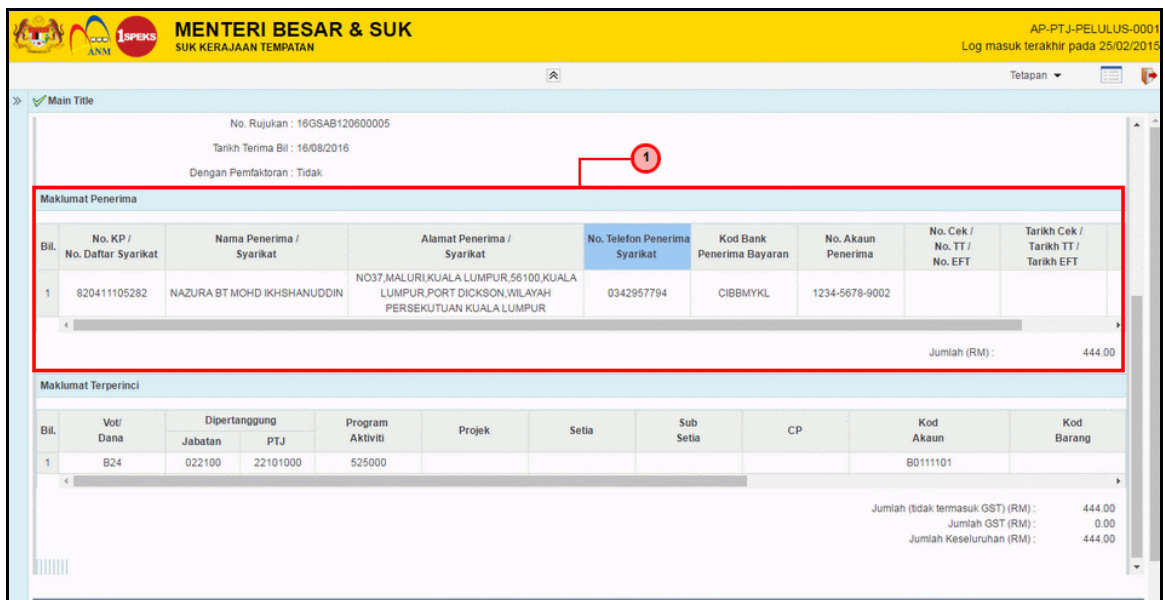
ANM 1SPEKS

MENTERI BESAR & SUK
SUK KERAJAAN TEMPATAN

AP-PTJ-PELULUS-0001
Log masuk terakhir pada 25/02/2015

Tetapan

Main Title

No. Rujukan : 16GSAB120600005

Tarikh Terima Bil : 16/08/2016

Dengan Pemfaktoran : Tidak

1

Maklumat Penerima

| Bil. | No. KP / No. Daftar Syarikat | Nama Penerima / Syarikat | Alamat Penerima / Syarikat | No. Telefon Penerima Syarikat | Kod Bank Penerima Bayaran | No. Akaun Penerima | No. Cek / No. TT / No. EFT | Tarikh Cek / Tarikh TT / Tarikh EFT |
|---|---|---|---|---|---|---|---|---|
| 1 | 820411105282 | NAZURA BT MOHD IKHSHANUDDIN | NO37,MALURI,KUALA LUMPUR,56100,KUALA LUMPUR,PORT DICKSON,WILAYAH PERSEKUTUAN KUALA LUMPUR | 0342957794 | CIBBMYKL | 1234-5678-9002 | | |

Jumlah (RM) : 444.00

Maklumat Terperinci

| Bil. | Vot/ Dana | Dipertanggung Jabatan | Dipertanggung PTJ | Program Aktiviti | Projek | Setia | Sub Setia | CP | Kod Akaun | Kod Barang |
|---|---|---|---|---|---|---|---|---|---|---|
| 1 | B24 | 022100 | 22101000 | 525000 | | | | | B0111101 | |

Jumlah (tidak termasuk GST) (RM) : 444.00
Jumlah GST (RM) : 0.00
Jumlah Keseluruhan (RM) : 444.00